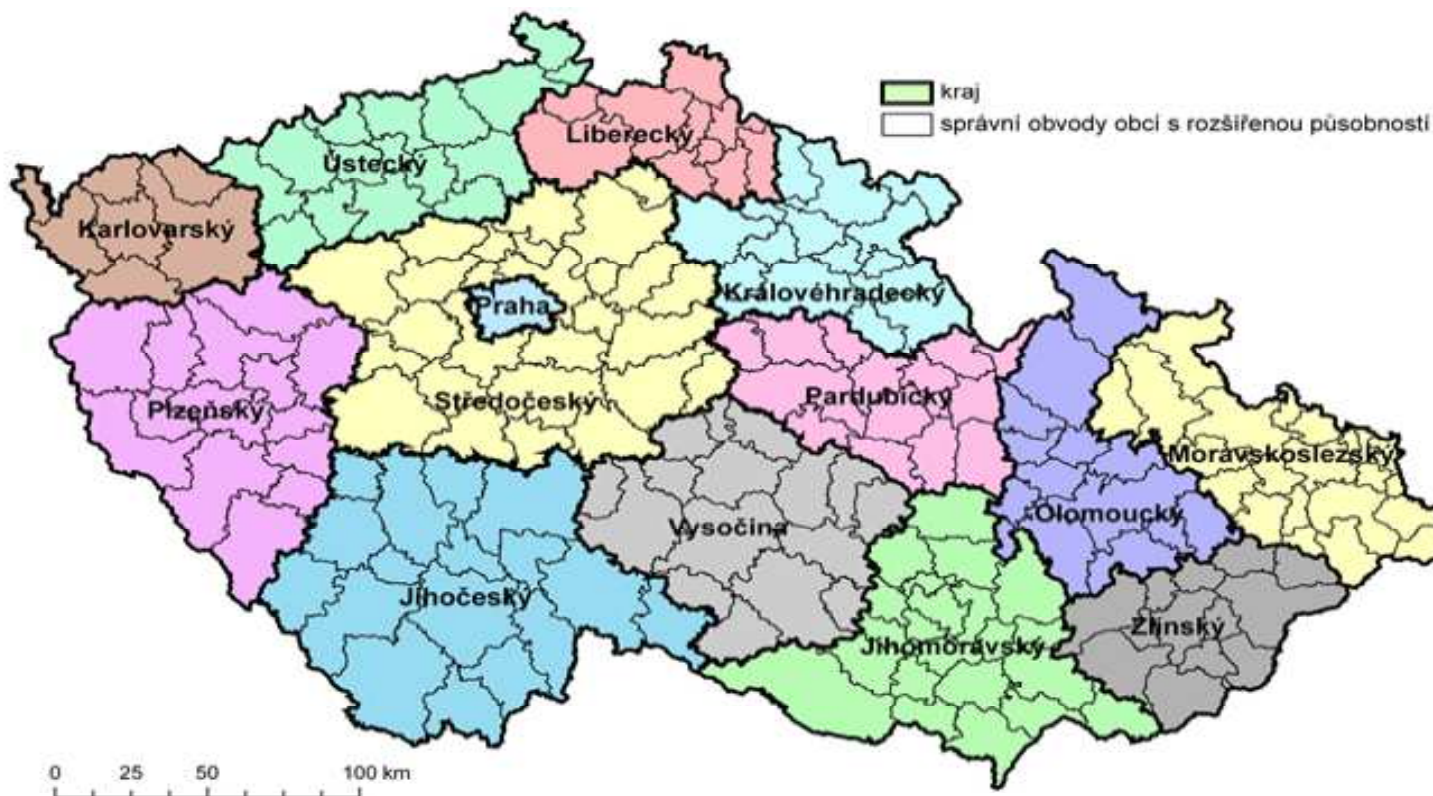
kraj
správní obvody obcí s rozšířenou působností

Ústecký
Liberecký
Karlovarský
Královéhradecký
Praha
Plzeňský
Středočeský
Pardubický
Moravskoslezský
Olomoucký
Vysočina
Jihočeský
Jihomoravský
Zlínský

0 25 50 100 km